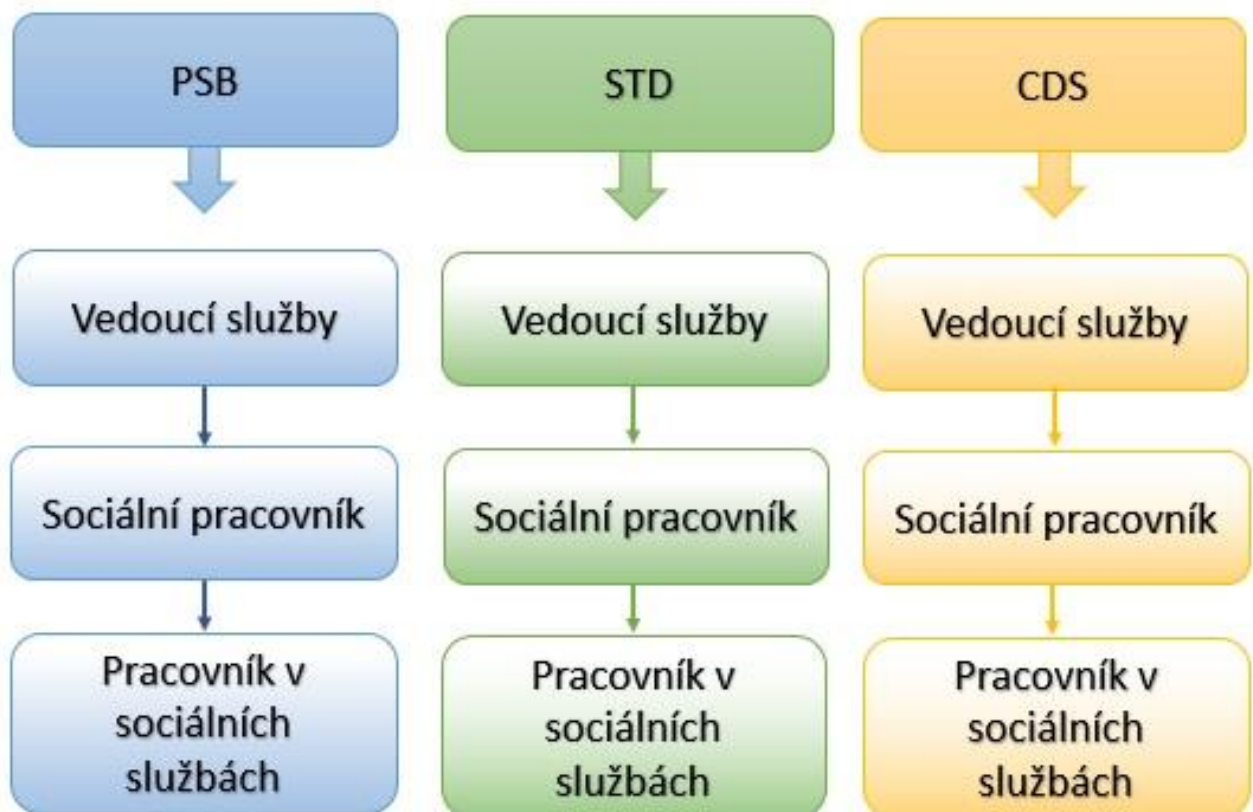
PSB

Vedoucí služby

Sociální pracovník

Pracovník v sociálních službách

STD

Vedoucí služby

Sociální pracovník

Pracovník v sociálních službách

CDS

Vedoucí služby

Sociální pracovník

Pracovník v sociálních službách